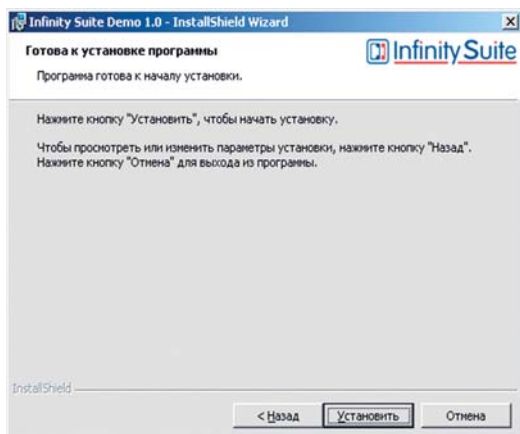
Infinity Suite Demo 1.0 - InstallShield Wizard

×

Готова к установке программы

Программа готова к началу установки.

Infinity Suite

Нажмите кнопку "Установить", чтобы начать установку.

Чтобы просмотреть или изменить параметры установки, нажмите кнопку "Назад". Нажмите кнопку "Отмена" для выхода из программы.

InstallShield

< Назад

Установить

Отмена